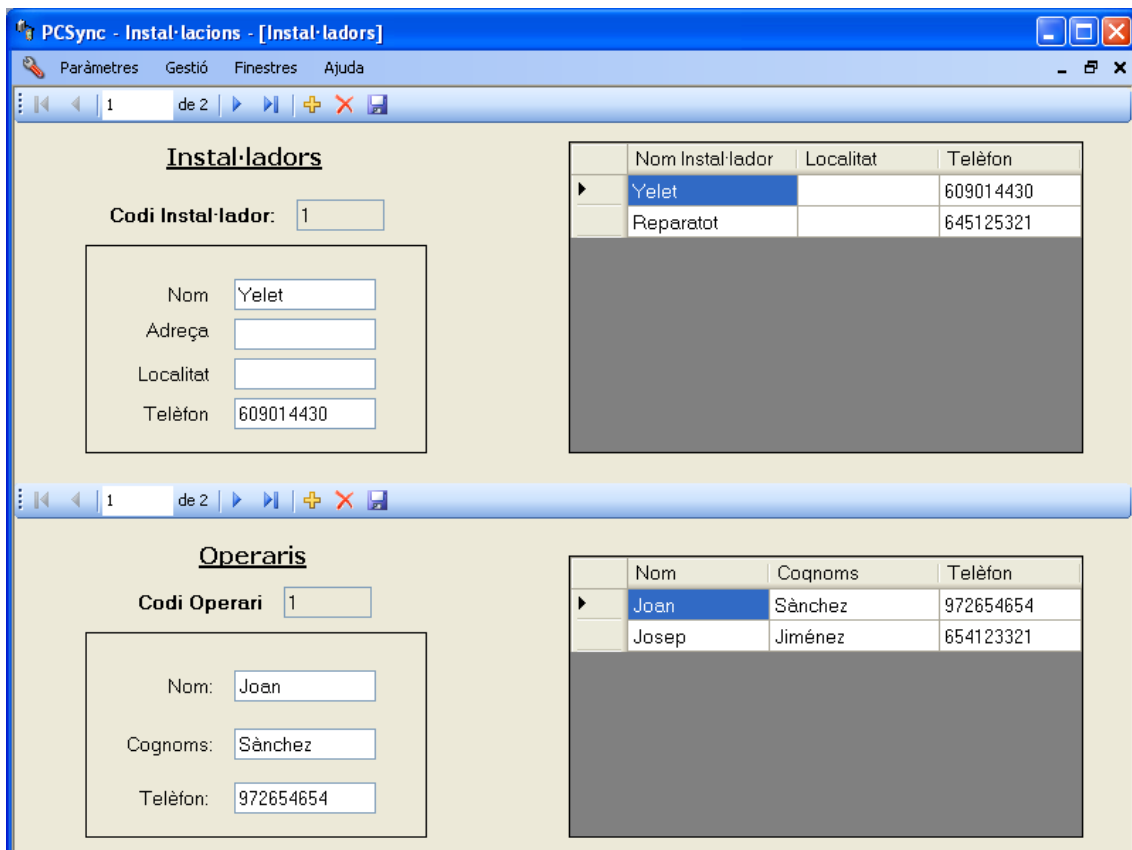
PCSync - Instal·lacions - [Instal·ladors]

Paràmetres Gestió Finestres Ajuda

1 de 2

Instal·ladors

Codi Instal·lador: 1

Nom Yelet
Adreça
Localitat
Telèfon 609014430

| Nom Instal·lador | Localitat | Telèfon |
|---|---|---|
| Yelet | | 609014430 |
| Reparatot | | 645125321 |

1 de 2

Operaris

Codi Operari 1

Nom: Joan
Cognoms: Sànchez
Telèfon: 972654654

| Nom | Cognoms | Telèfon |
|---|---|---|
| Joan | Sànchez | 972654654 |
| Josep | Jiménez | 654123321 |